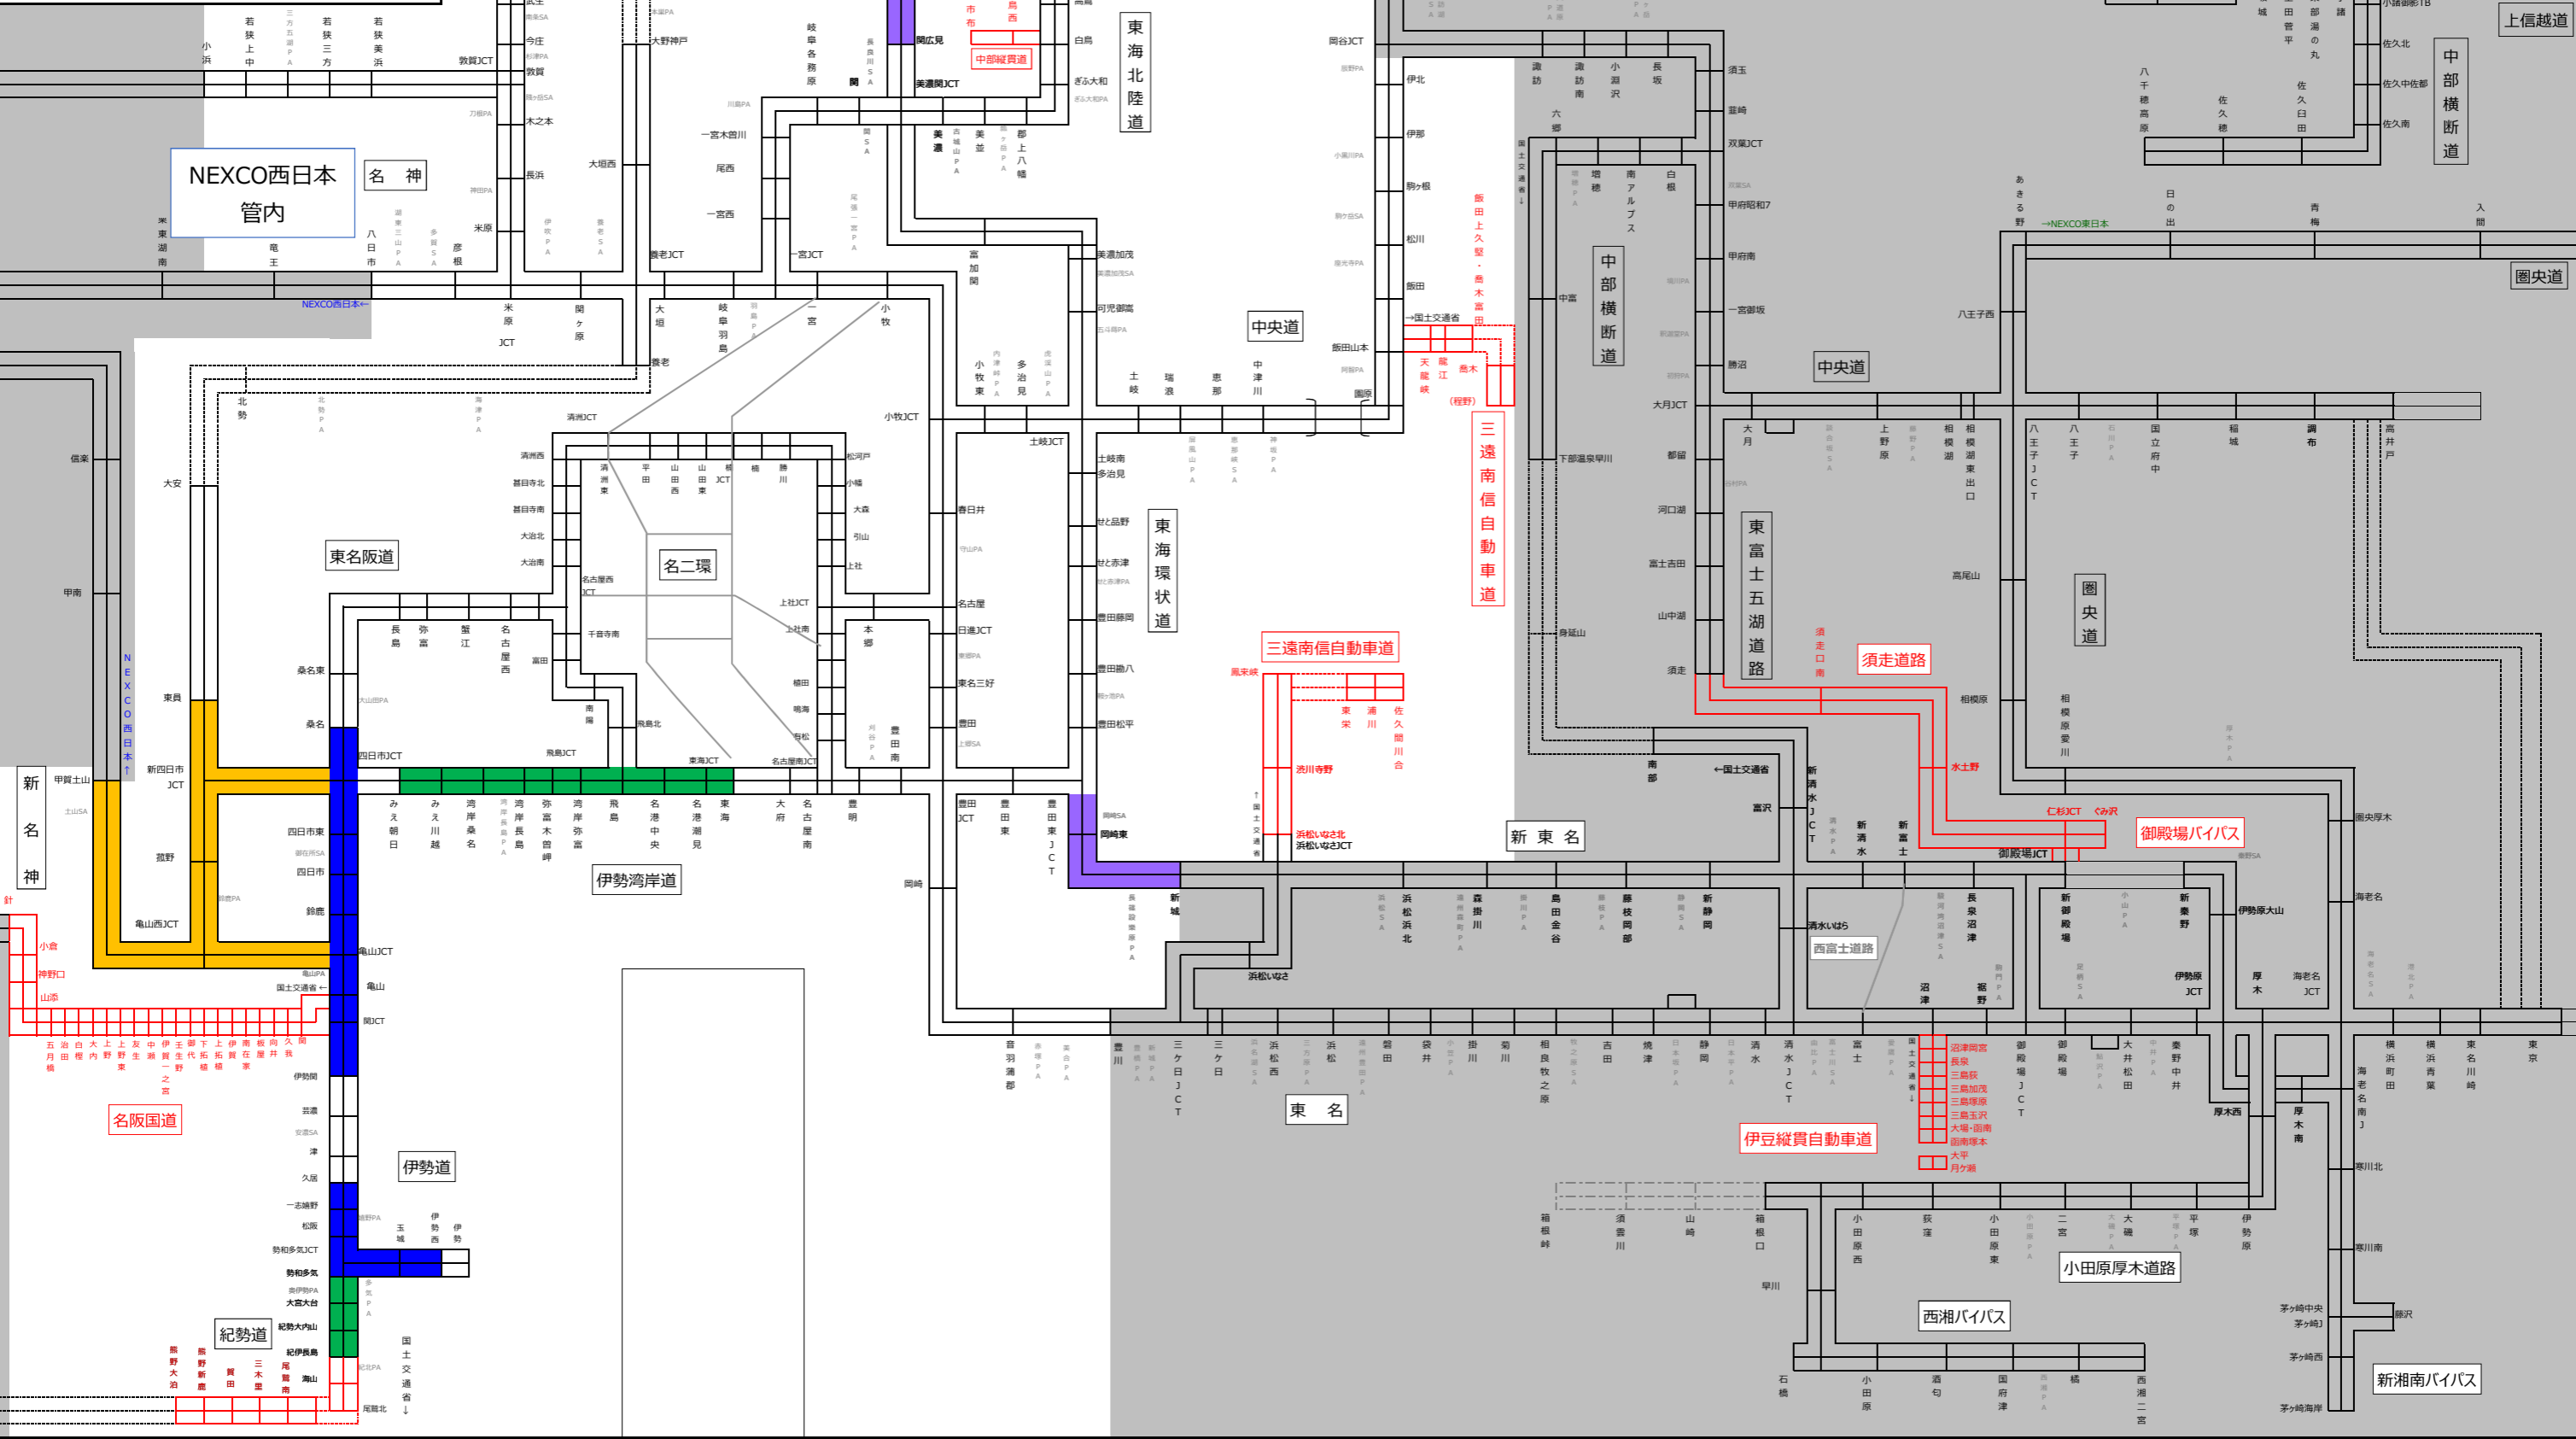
NEXCO西日本管内

名神

東名阪道

名二環

伊勢湾岸道

東海北陸道

東海環状道

中央道

三遠南信自動車道

新東名

東名

中部横断道

東富士五湖道路

須走道路

圏央道

御殿場バイパス

伊豆縦貫自動車道

小田原厚木道路

西湘バイパス

新湘南バイパス

上信越道

新名神

名阪国道

伊勢道

紀勢道

中部縦貫道

西富士道路

NEXCO西日本←

→NEXCO東日本

若狭上中
若狭三方
若狭美浜
小浜
敦賀JCT
今庄
敦賀
木之本
長浜
米原
彦根
八日市
竜王
栗東湖南
米原JCT
関ヶ原
大垣
養老
岐阜羽島
一宮
小牧
大垣西
一宮木曽川
尾西
一宮西
養老JCT
一宮JCT
岐阜各務原
関
美濃関JCT
美濃
美並
郡上八幡
関広見
白鳥
ぎふ大和
大野神戸
富加関
美濃加茂
可児御嵩
小牧東
多治見
土岐
瑞浪
恵那
中津川
飯田山本
飯田
松川
駒ヶ根
伊那
伊北
岡谷JCT
諏訪
諏訪南
小淵沢
長坂
須玉
韮崎
双葉JCT
甲府昭和
甲府南
一宮御坂
勝沼
大月JCT
大月
上野原
相模湖
相模湖東出口
八王子JCT
八王子
国立府中
稲城
調布
高井戸
八王子西
あきる野
日の出
青梅
入間
佐久北
佐久中佐都
佐久南
八千穂高原
佐久穂
佐久臼田
北勢
清洲JCT
小牧JCT
清洲西
甚目寺北
甚目寺南
大治北
大治南
清洲東
平田
山田西
山田東
楠JCT
楠
勝川
松河戸
小幡
大森
引山
上社
上社JCT
上社南
名古屋西JCT
千音寺南
本郷
長島
弥富
蟹江
名古屋西
富田
南陽
飛島北
飛島JCT
東海JCT
名古屋南JCT
植田
鳴海
有松
豊田南
土岐JCT
春日井
名古屋
日進JCT
東名三好
豊田
豊田JCT
豊田東
豊田東JCT
土岐南多治見
せと品野
せと赤津
豊田藤岡
豊田勘八
豊田松平
岡崎東
新城
岡崎
四日市JCT
みえ朝日
みえ川越
湾岸桑名
湾岸長島
弥富木曽岬
湾岸弥富
飛島
名港中央
名港潮見
東海
大府
名古屋南
豊明
桑名東
桑名
東員
大安
信楽
甲南
甲賀土山
新四日市JCT
四日市東
四日市
鈴鹿
菰野
亀山西JCT
亀山JCT
亀山
関JCT
伊勢関
芸濃
津
久居
一志嬉野
松阪
勢和多気JCT
勢和多気
大宮大台
紀勢大内山
紀伊長島
海山
尾鷲北
玉城
伊勢西
伊勢
熊野大泊
熊野新鹿
賀田
三木里
尾鷲南
針
小倉
神野口
山添
五月橋
治田
白樫
大内
上野
上野東
友生
中瀬
伊賀一之宮
御代
壬生野
下拓植
上拓植
伊賀
南在家
板屋
向井
久我
関
国土交通省
三ヶ日JCT
三ヶ日
浜松西
浜松
磐田
袋井
掛川
菊川
相良牧之原
吉田
焼津
静岡
清水
清水JCT
富士
沼津
御殿場JCT
御殿場
大井松田
秦野中井
厚木西
厚木南
横浜町田
横浜青葉
東名川崎
東京
海老名南JCT
浜松いなさ
浜松浜北
森掛川
島田金谷
藤枝岡部
新静岡
清水いはら
長泉沼津
新御殿場
新秦野
伊勢原大山
伊勢原JCT
厚木
海老名JCT
海老名
圏央厚木
相模原
相模原愛川
高尾山
新清水JCT
新清水
新富士
富沢
南部
下部温泉早川
身延山
中富
増穂
南アルプス
白根
六郷
都留
河口湖
富士吉田
山中湖
須走
須走口南
水土野
仁杉JCT
ぐみ沢
鳳来峡
東栄
浦川
佐久間川合
渋川寺野
浜松いなさ北
浜松いなさJCT
天竜峡
龍江
喬木
(程野)
飯田上久堅・喬木富田
箱根峠
須雲川
山崎
箱根口
早川
小田原西
荻窪
小田原東
二宮
大磯
平塚
伊勢原
石橋
小田原
酒匂
国府津
橋
西湘二宮
沼津岡宮
長泉
三島萩
三島加茂
三島塚原
三島玉沢
大場・函南
函南塚本
大平
月ケ瀬
茅ヶ崎中央
茅ヶ崎JCT
茅ヶ崎西
茅ヶ崎海岸
藤沢
寒川北
寒川南
音羽蒲郡
豊川